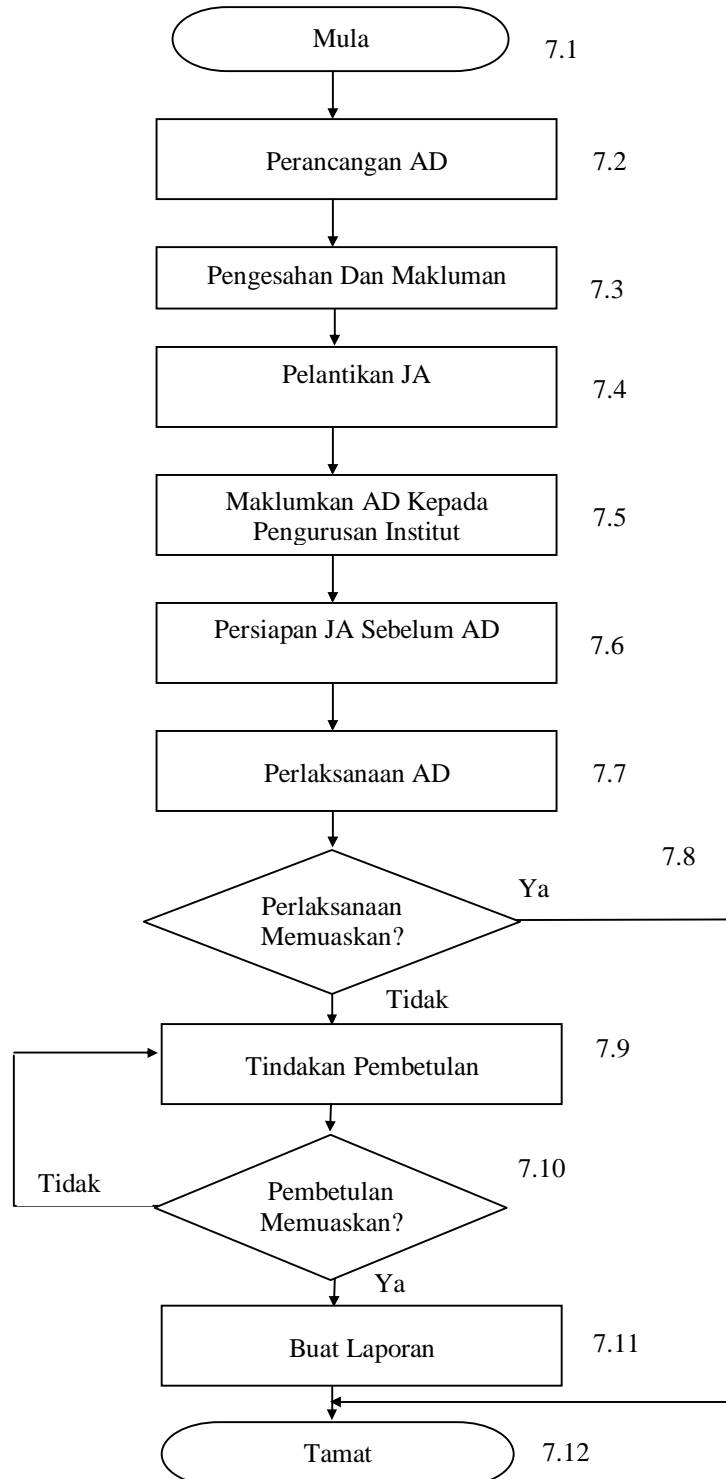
Mula
7.1

Perancangan AD
7.2

Pengesahan Dan Makluman
7.3

Pelantikan JA
7.4

Maklumkan AD Kepada Pengurusan Institut
7.5

Persiapan JA Sebelum AD
7.6

Perlaksanaan AD
7.7

7.8
Perlaksanaan Memuaskan?
Ya
Tidak

Tindakan Pembetulan
7.9

7.10
Pembetulan Memuaskan?
Tidak
Ya

Buat Laporan
7.11

Tamat
7.12